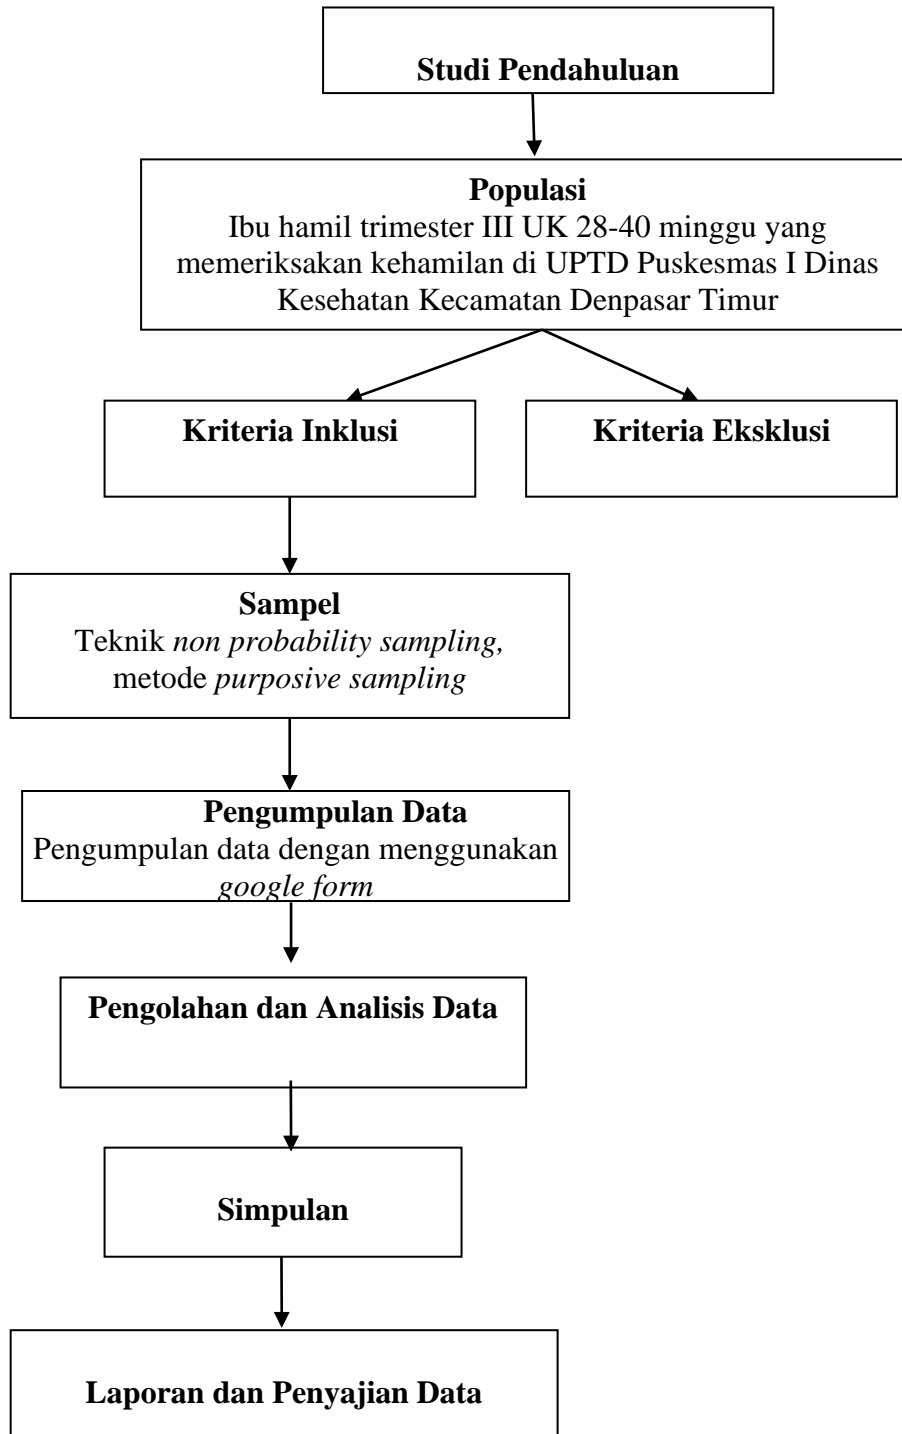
Studi Pendahuluan

Populasi
Ibu hamil trimester III UK 28-40 minggu yang memeriksakan kehamilan di UPTD Puskesmas I Dinas Kesehatan Kecamatan Denpasar Timur

Kriteria Inklusi

Kriteria Eksklusi

Sampel
Teknik *non probability sampling,* metode *purposive sampling*

Pengumpulan Data
Pengumpulan data dengan menggunakan *google form*

Pengolahan dan Analisis Data

Simpulan

Laporan dan Penyajian Data